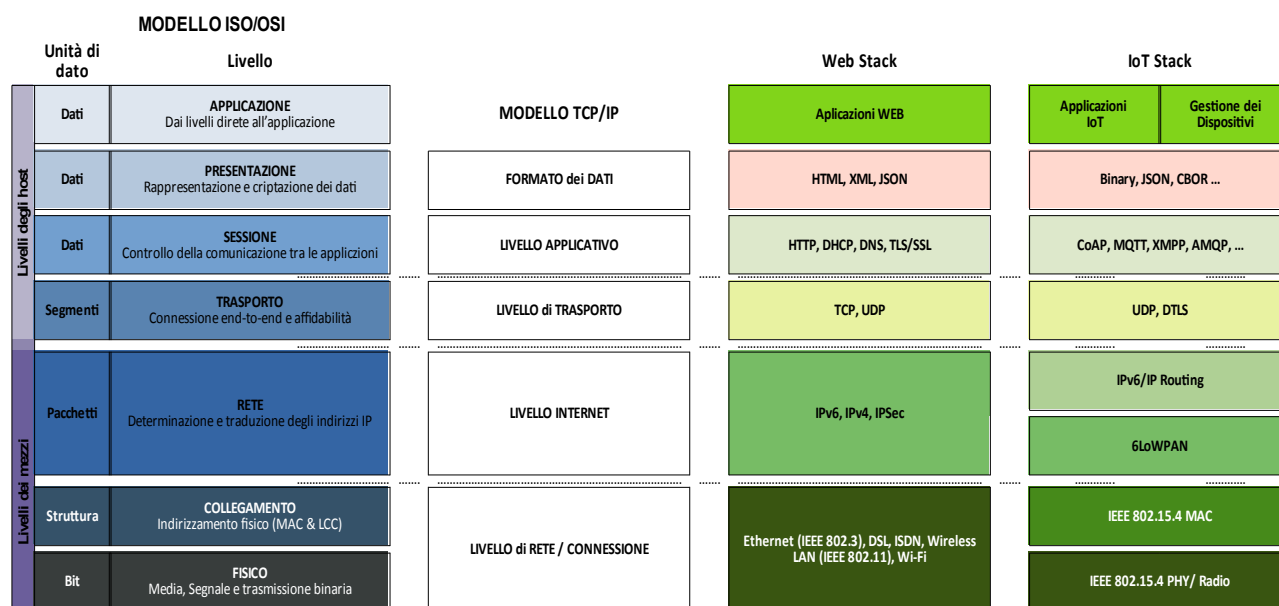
MODELLO ISO/OSI

Unità di dato

Livello

Web Stack

IoT Stack

Livelli degli host

Livelli dei mezzi

| Unità di dato | Livello |
|---|---|
| Dati | APPLICAZIONE Dai livelli dirette all'applicazione |
| Dati | PRESENTAZIONE Rappresentazione e criptazione dei dati |
| Dati | SESSIONE Controllo della comunicazione tra le applicioni |
| Segmenti | TRASPORTO Connessione end-to-end e affidabilità |
| Pacchetti | RETE Determinazione e traduzione degli indirizzi IP |
| Struttura | COLLEGAMENTO Indirizzamento fisico (MAC & LCC) |
| Bit | FISICO Media, Segnale e trasmissione binaria |

MODELLO TCP/IP

FORMATO dei DATI

LIVELLO APPLICATIVO

LIVELLO di TRASPORTO

LIVELLO INTERNET

LIVELLO di RETE / CONNESSIONE

Aplicazioni WEB

HTML, XML, JSON

HTTP, DHCP, DNS, TLS/SSL

TCP, UDP

IPv6, IPv4, IPSec

Ethernet (IEEE 802.3), DSL, ISDN, Wireless LAN (IEEE 802.11), Wi-Fi

Applicazioni IoT

Gestione dei Dispositivi

Binary, JSON, CBOR ...

CoAP, MQTT, XMPP, AMQP, ...

UDP, DTLS

IPv6/IP Routing

6LoWPAN

IEEE 802.15.4 MAC

IEEE 802.15.4 PHY/ Radio